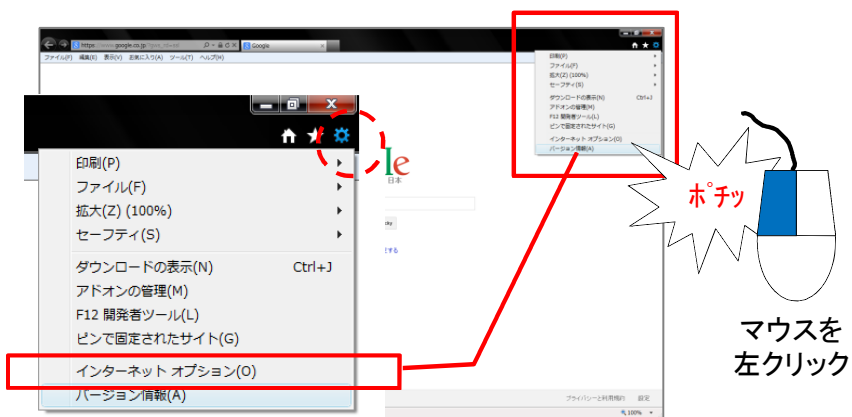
https://www.google.co.jp/
Google
ファイル(F) 編集(E) 表示(V) お気に入り(A) ツール(T) ヘルプ(H)

印刷(P)
ファイル(F)
拡大(Z) (100%)
セーフティ(S)
ダウンロードの表示(N) Ctrl+J
アドオンの管理(M)
F12 開発者ツール(L)
ピンで固定されたサイト(G)
インターネット オプション(O)
バージョン情報(A)

印刷(P)
ファイル(F)
拡大(Z) (100%)
セーフティ(S)
ダウンロードの表示(N) Ctrl+J
アドオンの管理(M)
F12 開発者ツール(L)
ピンで固定されたサイト(G)
インターネット オプション(O)
バージョン情報(A)

gle
日本

ポチッ

マウスを
左クリック

プライバシーと利用規約 設定
100%